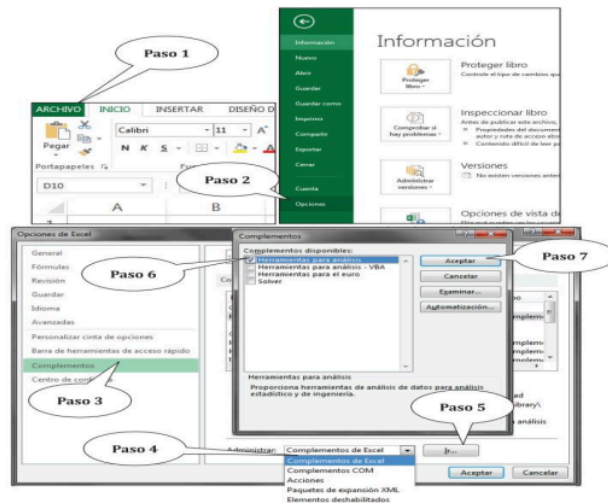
Paso 1

ARCHIVO INICIO INSERTAR DISEÑO D

Pegar

Calibri 11 A

N K S

Portapapeles

D10

A B

Información
Nuevo
Abrir
Guardar
Guardar como
Imprimir
Compartir
Exportar
Cerrar
Cuenta
Opciones

Paso 2

Información

Proteger libro
Controle el tipo de cambios que

Proteger libro

Inspeccionar libro
Antes de publicar este archivo,
Propiedades del documento
autor y ruta de acceso al
Contenido difícil de leer p

Comprobar si hay problemas

Versiones
No existen versiones anteri

Administrar versiones

Opciones de vista de

Opciones de Excel

General
Fórmulas
Revisión
Guardar
Idioma
Avanzadas
Personalizar cinta de opciones
Barra de herramientas de acceso rápido
Complementos
Centro de con

Paso 3

Complementos

Complementos disponibles:
Herramientas para análisis
Herramientas para análisis - VBA
Herramientas para el euro
Solver

Paso 6

Aceptar
Cancelar
Examinar...
Automatización...

Paso 7

Herramientas para análisis
Proporciona herramientas de análisis de datos para análisis estadístico y de ingeniería.

Paso 5

Paso 4

Administrar: Complementos de Excel
Ir...

Complementos de Excel
Complementos COM
Acciones
Paquetes de expansión XML
Elementos deshabilitados

Aceptar Cancelar